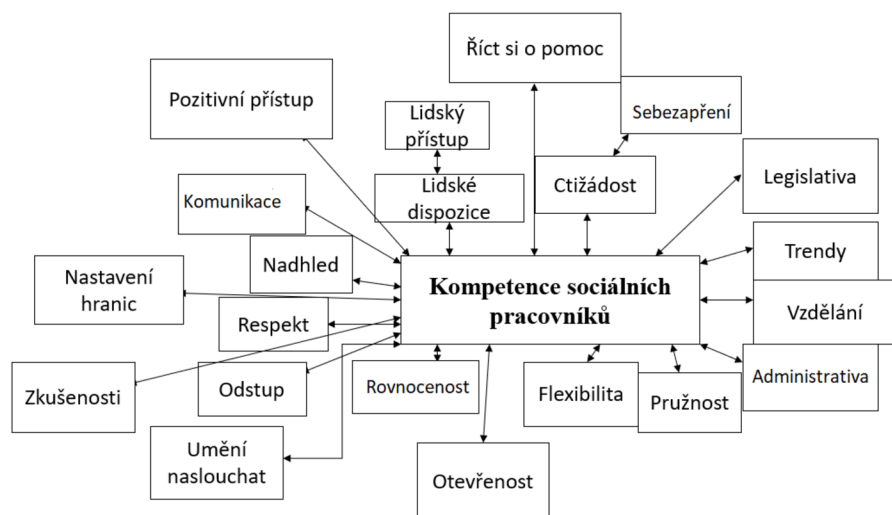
Říct si o pomoc

Pozitivní přístup

Lidský přístup

Sebezapření

Ctižádost

Legislativa

Komunikace

Lidské dispozice

Nadhled

Trendy

Nastavení hranic

Kompetence sociálních pracovníků

Vzdělání

Respekt

Zkušenosti

Odstup

Rovnocenost

Flexibilita

Pružnost

Administrativa

Umění naslouchat

Otevřenost